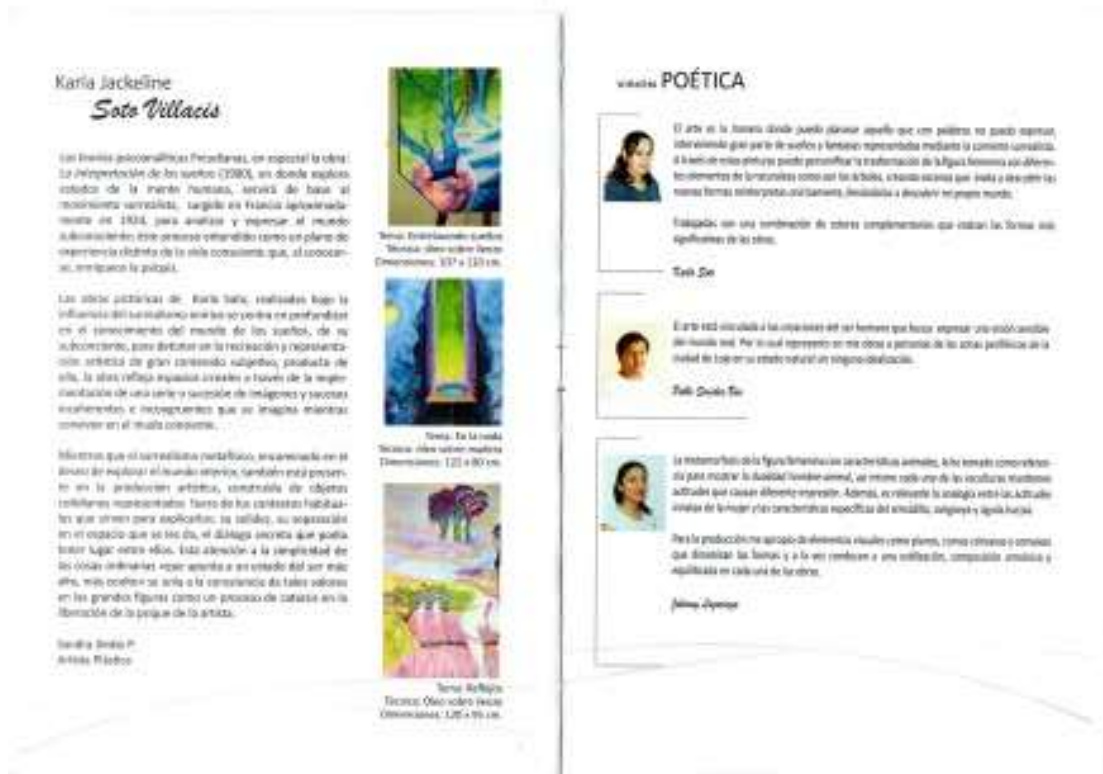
Karla Jackeline
Soto Villacis

Las teorías psicoanalíticas Freudianas, en especial la obra: La interpretación de los sueños (1900), en donde explora estados de la mente humana, servirá de base al movimiento surrealista, surgido en Francia aproximadamente en 1924, para analizar y expresar el mundo subconsciente; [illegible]

Las obras pictóricas de Karla Soto, realizadas bajo la influencia del surrealismo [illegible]

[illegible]

Sandra Sedas P.
Artista Plástico

Tema: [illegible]
Técnica: Óleo sobre lienzo
Dimensiones: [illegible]

Tema: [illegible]
Técnica: óleo sobre madera
Dimensiones: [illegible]

Tema: Reflejos
Técnica: Óleo sobre lienzo
Dimensiones: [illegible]

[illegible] POÉTICA

El arte es la llamada donde puedo plasmar aquello que con palabras no puedo expresar, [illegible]

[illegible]

Karla Soto

El arte está vinculado a las emociones del ser humano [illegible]

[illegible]

La metamorfosis de la figura femenina con características animales, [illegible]

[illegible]

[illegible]